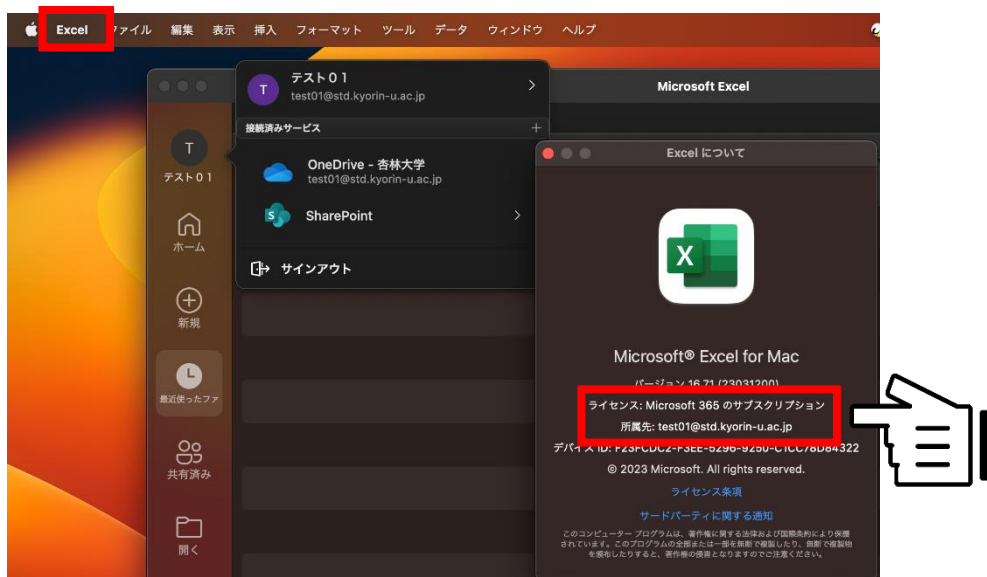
Excel ファイル 編集 表示 挿入 フォーマット ツール データ ウィンドウ ヘルプ

T
テスト01

ホーム

新規

最近使ったファ

共有済み

開く

テスト01
test01@std.kyorin-u.ac.jp

接続済みサービス

OneDrive - 杏林大学
test01@std.kyorin-u.ac.jp

SharePoint

サインアウト

Microsoft Excel

Excel について

Microsoft® Excel for Mac

バージョン 16.71 (23031200)

ライセンス: Microsoft 365 のサブスクリプション

所属先: test01@std.kyorin-u.ac.jp

デバイス ID: F23FCDC2-F3EE-5296-9250-C1CC78D84322

© 2023 Microsoft. All rights reserved.

ライセンス条項

サードパーティに関する通知

このコンピューター プログラムは、著作権に関する法律および国際条約により保護されています。このプログラムの全部または一部を無断で複製したり、無断で複製物を頒布したりすると、著作権の侵害となりますのでご注意ください。